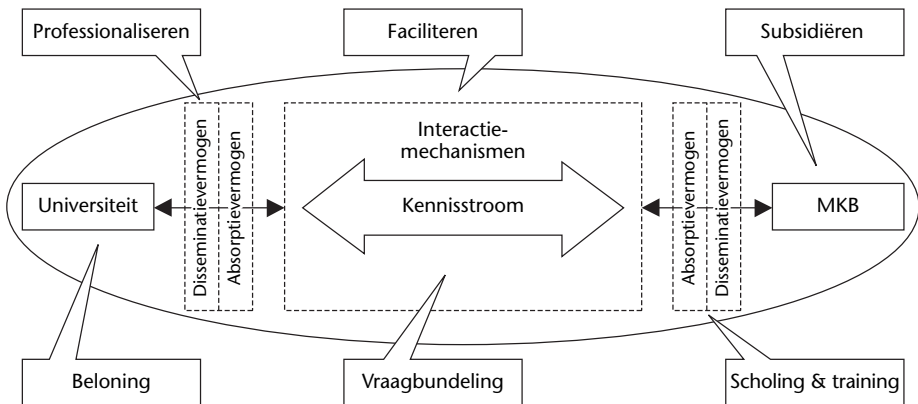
Professionaliseren

Faciliteren

Subsidiëren

Disseminatievermogen

Absorptievermogen

Interactiemechanismen

Kennisstroom

Absorptievermogen

Disseminatievermogen

Universiteit

MKB

Beloning

Vraagbundeling

Scholing & training